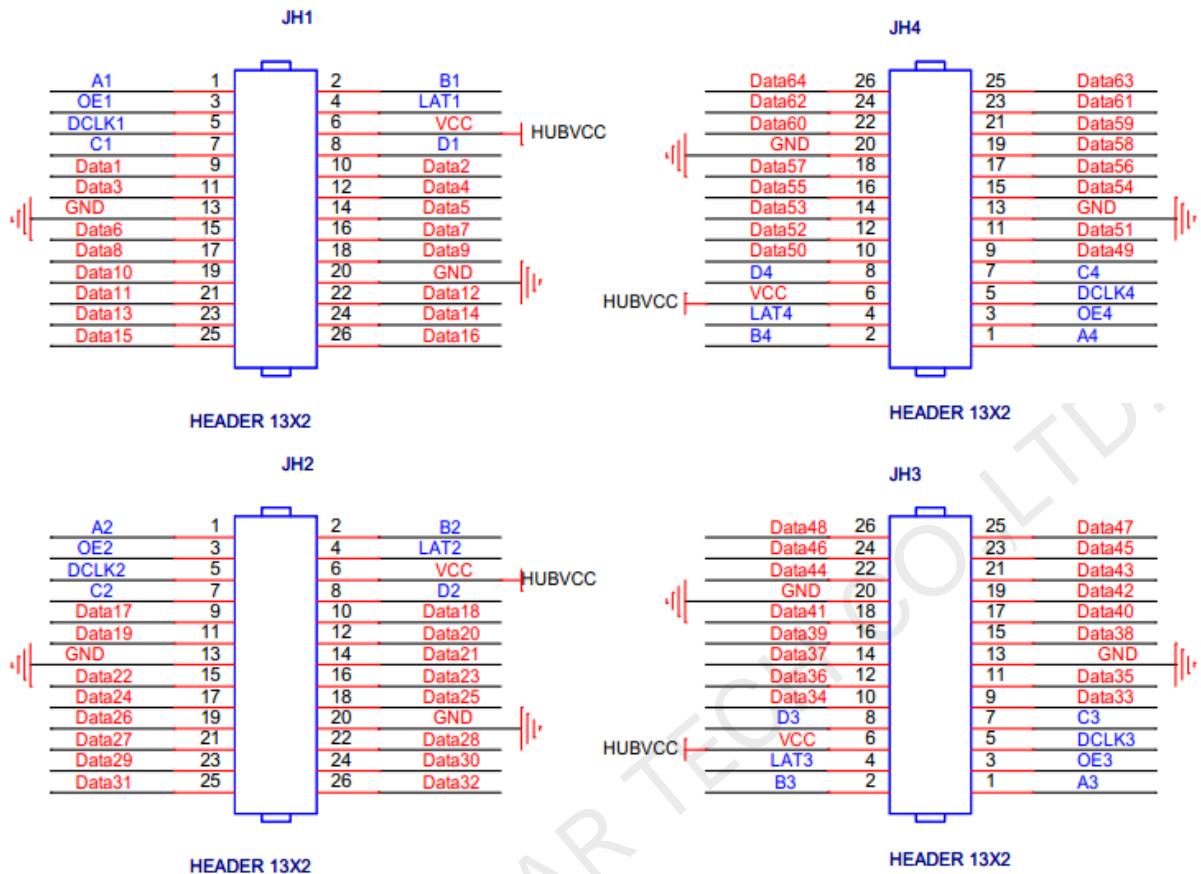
JH1

| | | | |
|---|---|---|---|
| A1 | 1 | 2 | B1 |
| OE1 | 3 | 4 | LAT1 |
| DCLK1 | 5 | 6 | VCC |
| C1 | 7 | 8 | D1 |
| Data1 | 9 | 10 | Data2 |
| Data3 | 11 | 12 | Data4 |
| GND | 13 | 14 | Data5 |
| Data6 | 15 | 16 | Data7 |
| Data8 | 17 | 18 | Data9 |
| Data10 | 19 | 20 | GND |
| Data11 | 21 | 22 | Data12 |
| Data13 | 23 | 24 | Data14 |
| Data15 | 25 | 26 | Data16 |

HUBVCC

HEADER 13X2

JH4

| | | | |
|---|---|---|---|
| Data64 | 26 | 25 | Data63 |
| Data62 | 24 | 23 | Data61 |
| Data60 | 22 | 21 | Data59 |
| GND | 20 | 19 | Data58 |
| Data57 | 18 | 17 | Data56 |
| Data55 | 16 | 15 | Data54 |
| Data53 | 14 | 13 | GND |
| Data52 | 12 | 11 | Data51 |
| Data50 | 10 | 9 | Data49 |
| D4 | 8 | 7 | C4 |
| VCC | 6 | 5 | DCLK4 |
| LAT4 | 4 | 3 | OE4 |
| B4 | 2 | 1 | A4 |

HUBVCC

HEADER 13X2

JH2

| | | | |
|---|---|---|---|
| A2 | 1 | 2 | B2 |
| OE2 | 3 | 4 | LAT2 |
| DCLK2 | 5 | 6 | VCC |
| C2 | 7 | 8 | D2 |
| Data17 | 9 | 10 | Data18 |
| Data19 | 11 | 12 | Data20 |
| GND | 13 | 14 | Data21 |
| Data22 | 15 | 16 | Data23 |
| Data24 | 17 | 18 | Data25 |
| Data26 | 19 | 20 | GND |
| Data27 | 21 | 22 | Data28 |
| Data29 | 23 | 24 | Data30 |
| Data31 | 25 | 26 | Data32 |

HUBVCC

HEADER 13X2

JH3

| | | | |
|---|---|---|---|
| Data48 | 26 | 25 | Data47 |
| Data46 | 24 | 23 | Data45 |
| Data44 | 22 | 21 | Data43 |
| GND | 20 | 19 | Data42 |
| Data41 | 18 | 17 | Data40 |
| Data39 | 16 | 15 | Data38 |
| Data37 | 14 | 13 | GND |
| Data36 | 12 | 11 | Data35 |
| Data34 | 10 | 9 | Data33 |
| D3 | 8 | 7 | C3 |
| VCC | 6 | 5 | DCLK3 |
| LAT3 | 4 | 3 | OE3 |
| B3 | 2 | 1 | A3 |

HUBVCC

HEADER 13X2

AR TECH CO.,LTD.